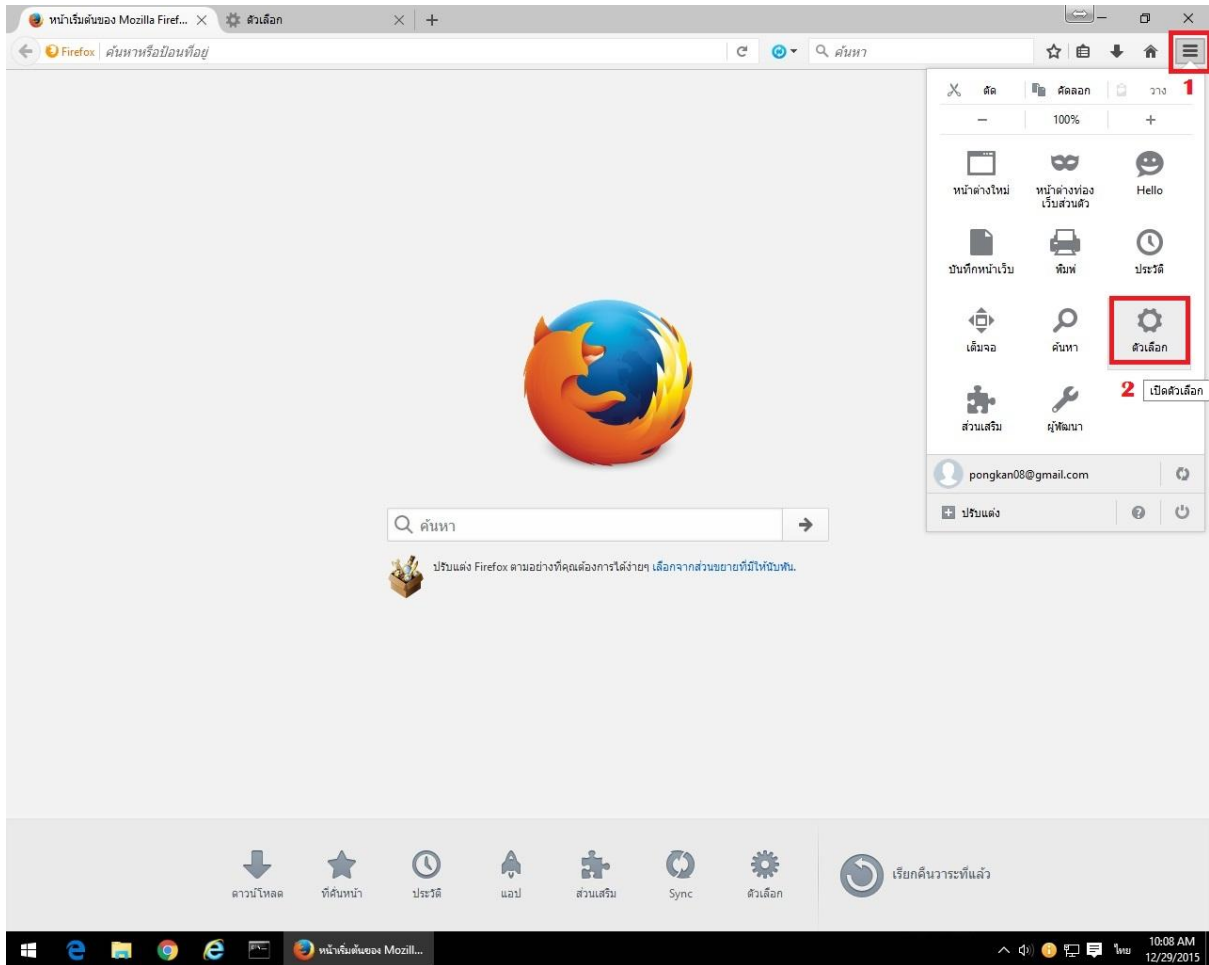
หน้าเริ่มต้นของ Mozilla Firef... ×
ตัวเลือก ×
+

Firefox ค้นหาหรือป้อนที่อยู่
ค้นหา

ตัด
คัดลอก
วาง
1
−
100%
+
หน้าต่างใหม่
หน้าต่างท่องเว็บส่วนตัว
Hello
บันทึกหน้าเว็บ
พิมพ์
ประวัติ
เต็มจอ
ค้นหา
ตัวเลือก
2
เปิดตัวเลือก
ส่วนเสริม
ผู้พัฒนา
pongkan08@gmail.com
ปรับแต่ง

ค้นหา

ปรับแต่ง Firefox ตามอย่างที่คุณต้องการได้ง่ายๆ เลือกจากส่วนขยายที่มีให้นับพัน.

ดาวน์โหลด
ที่คั่นหน้า
ประวัติ
แอป
ส่วนเสริม
Sync
ตัวเลือก
เรียกคืนวาระที่แล้ว

หน้าเริ่มต้นของ Mozill...
ไทย
10:08 AM
12/29/2015